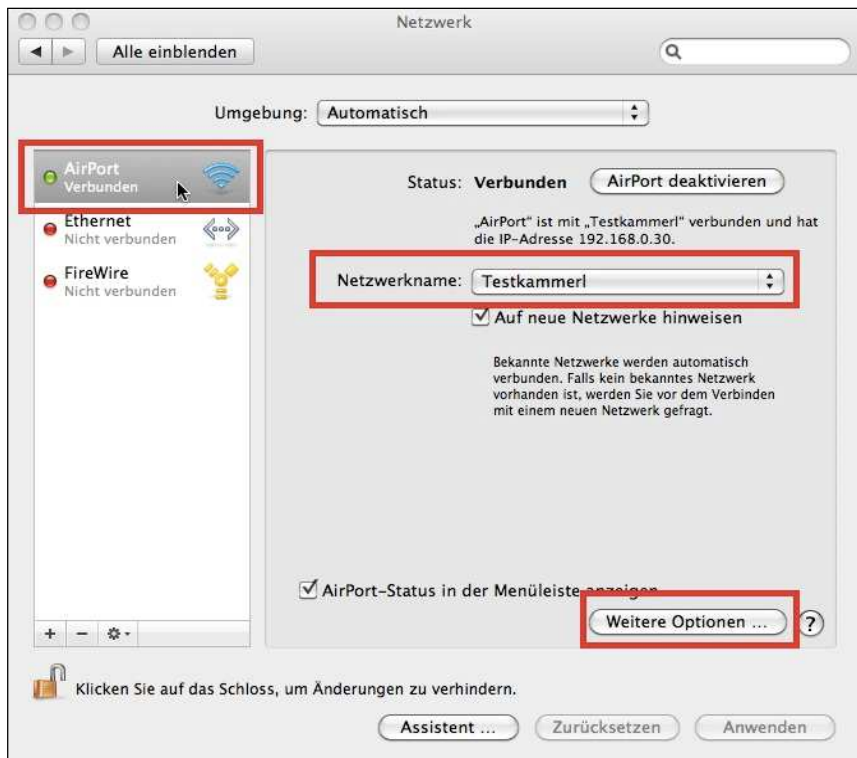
Netzwerk

Alle einblenden

Umgebung: Automatisch

AirPort
Verbunden

Ethernet
Nicht verbunden

FireWire
Nicht verbunden

Status: Verbunden

AirPort deaktivieren

„AirPort" ist mit „Testkammerl" verbunden und hat die IP-Adresse 192.168.0.30.

Netzwerkname: Testkammerl

Auf neue Netzwerke hinweisen

Bekannte Netzwerke werden automatisch verbunden. Falls kein bekanntes Netzwerk vorhanden ist, werden Sie vor dem Verbinden mit einem neuen Netzwerk gefragt.

AirPort-Status in der Menüleiste anzeigen

Weitere Optionen ...

?

+ −

Klicken Sie auf das Schloss, um Änderungen zu verhindern.

Assistent ...

Zurücksetzen

Anwenden